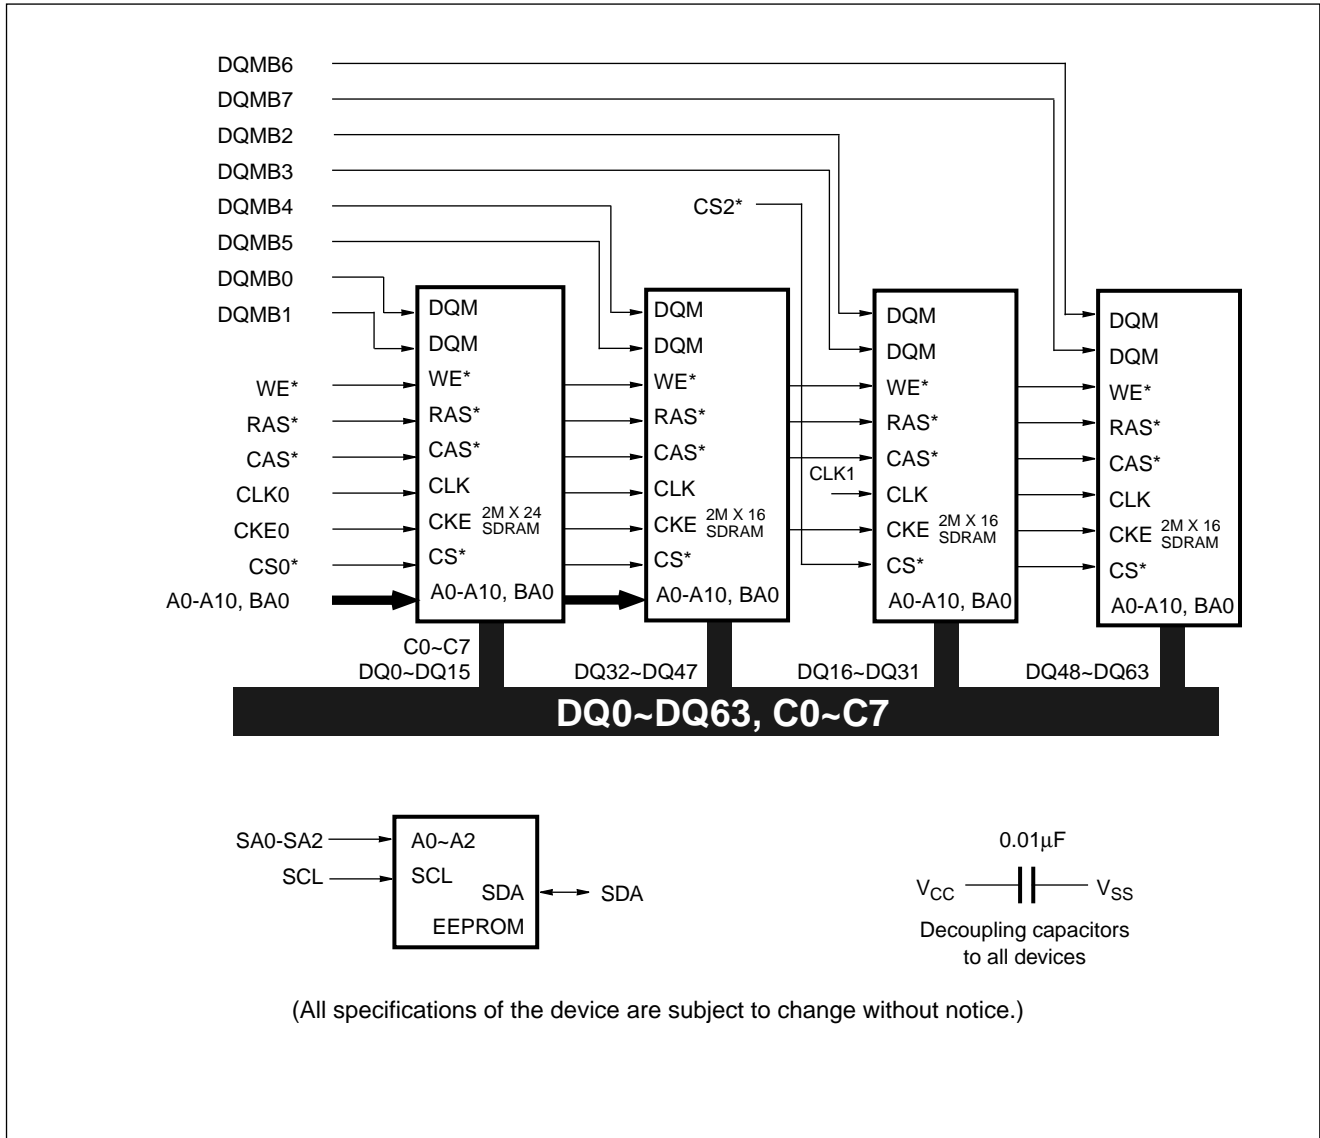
DQMB6
DQMB7
DQMB2
DQMB3
DQMB4
DQMB5
DQMB0
DQMB1

CS2*

WE*
RAS*
CAS*
CLK0
CKE0
CS0*
A0-A10, BA0

DQM
DQM
WE*
RAS*
CAS*
CLK
CKE 2M X 24 SDRAM
CS*
A0-A10, BA0

DQM
DQM
WE*
RAS*
CAS*
CLK
CKE 2M X 16 SDRAM
CS*
A0-A10, BA0

CLK1

DQM
DQM
WE*
RAS*
CAS*
CLK
CKE 2M X 16 SDRAM
CS*
A0-A10, BA0

DQM
DQM
WE*
RAS*
CAS*
CLK
CKE 2M X 16 SDRAM
CS*
A0-A10, BA0

C0~C7
DQ0~DQ15
DQ32~DQ47
DQ16~DQ31
DQ48~DQ63

DQ0~DQ63, C0~C7

SA0-SA2
SCL
A0~A2
SCL
SDA
EEPROM
SDA

0.01$\mu$F
$V_{CC}$
$V_{SS}$
Decoupling capacitors to all devices

(All specifications of the device are subject to change without notice.)